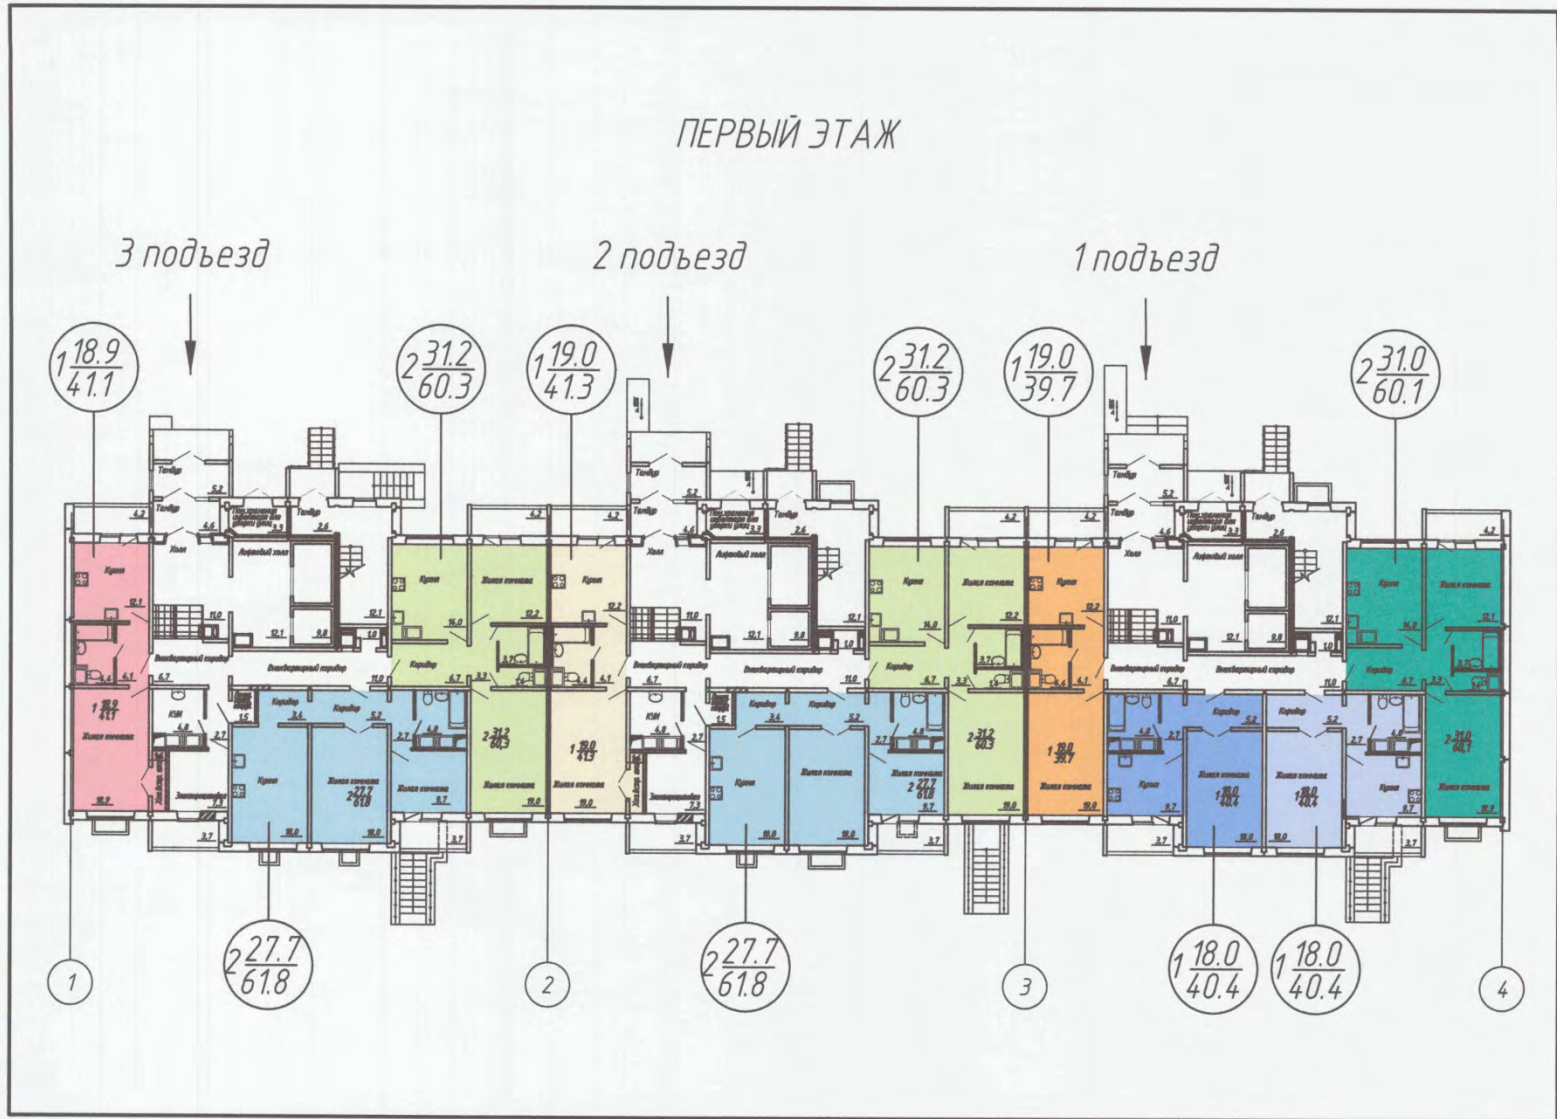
ПЕРВЫЙ ЭТАЖ

3 подъезд

2 подъезд

1 подъезд

$1\frac{18.9}{41.1}$

$2\frac{31.2}{60.3}$

$1\frac{19.0}{41.3}$

$2\frac{31.2}{60.3}$

$1\frac{19.0}{39.7}$

$2\frac{31.0}{60.1}$

Тамбур
Тамбур
Холл
Лифтовый холл
Кухня
Жилая комната
Внеквартирный коридор
Коридор
КУИ
Электрощитовая

Тамбур
Тамбур
Холл
Лифтовый холл
Кухня
Жилая комната
Внеквартирный коридор
Коридор
Электрощитовая

Тамбур
Тамбур
Холл
Лифтовый холл
Кухня
Жилая комната
Внеквартирный коридор
Коридор

$2\frac{27.7}{61.8}$

$2\frac{27.7}{61.8}$

$1\frac{18.0}{40.4}$

$1\frac{18.0}{40.4}$

1

2

3

4